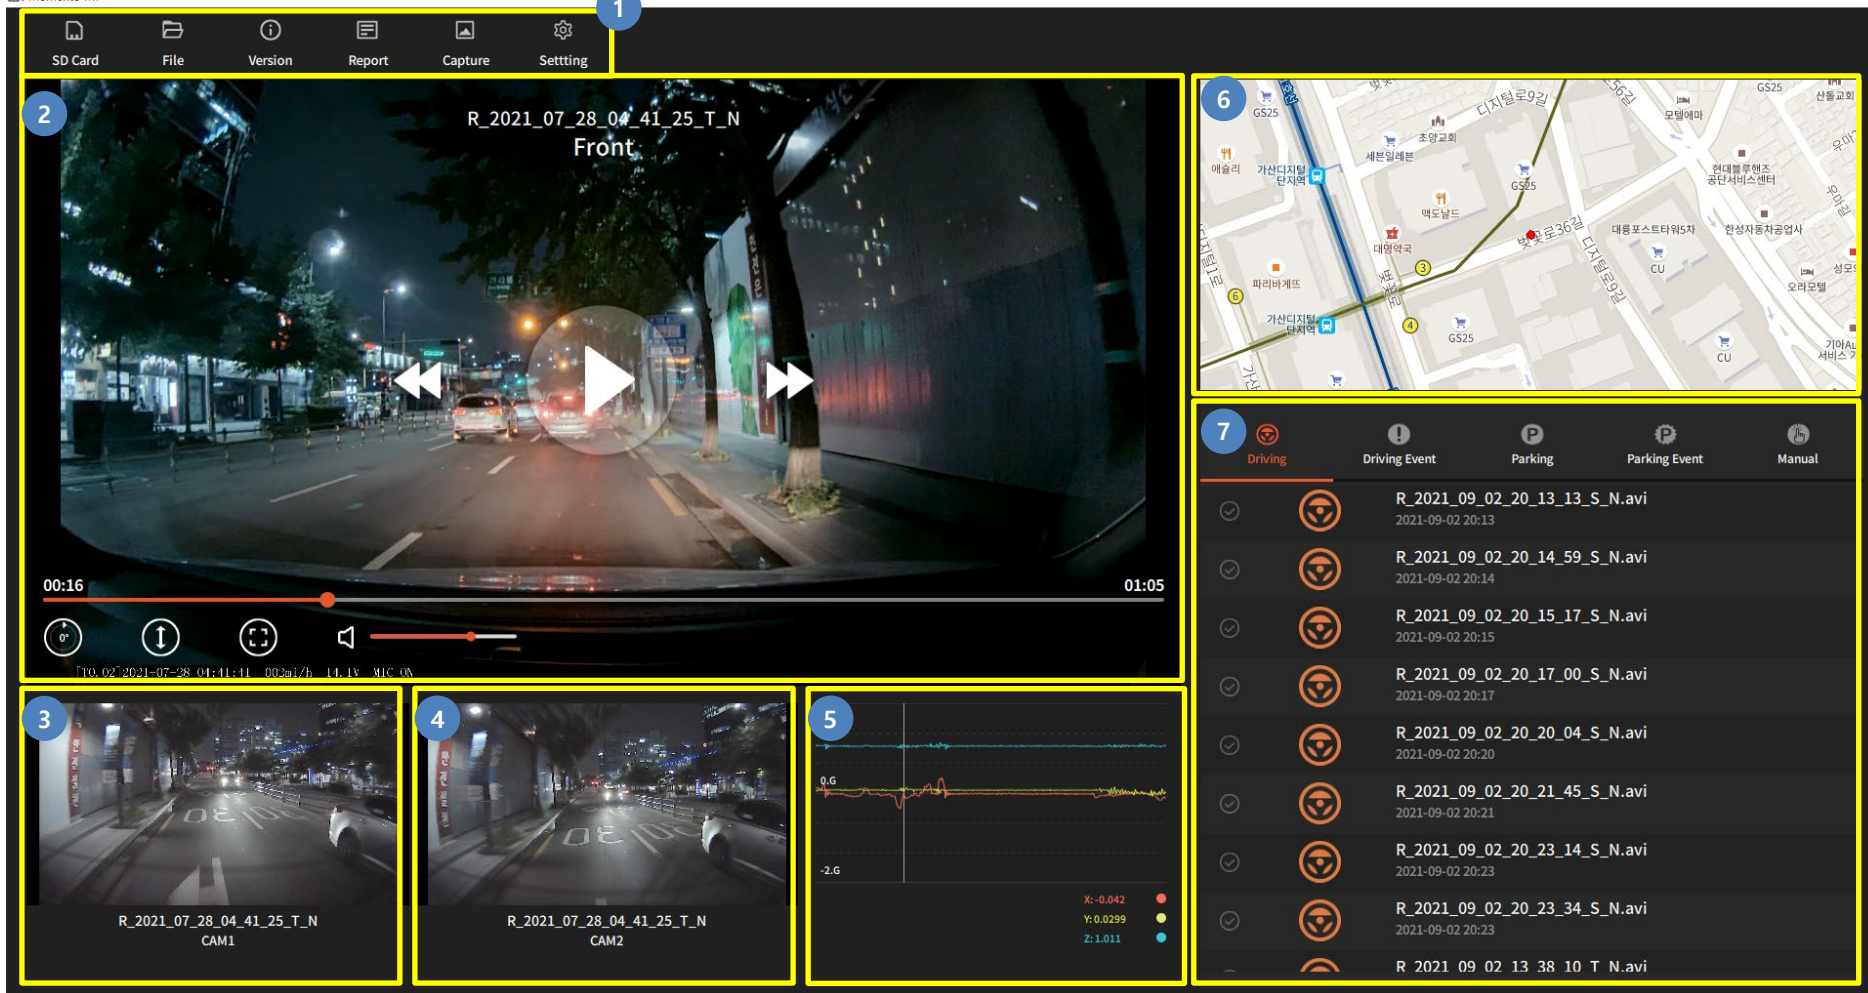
1
SD Card File Version Report Capture Setting

2
R_2021_07_28_04_41_25_T_N
Front
00:16
01:05
[TO. 02] 2021-07-28 04:41:41 002mi/h 14.1V MIC ON

3
R_2021_07_28_04_41_25_T_N
CAM1

4
R_2021_07_28_04_41_25_T_N
CAM2

5
0.G
-2.G
X: -0.042
Y: 0.0299
Z: 1.011

6
GS25
초양교회
디지털로9길
모텔에마
GS25
산돌교회
애슐리
가산디지털단지역
세븐일레븐
GS25
현대블루핸즈 공단서비스센터
맥도날드
대륭포스트타워5차
한성자동차공업사
벚꽃로36길
대영약국
CU
파리바게뜨
오리모텔
가산디지털단지역
GS25
CU

7
Driving
Driving Event
Parking
Parking Event
Manual

R_2021_09_02_20_13_13_S_N.avi
2021-09-02 20:13
R_2021_09_02_20_14_59_S_N.avi
2021-09-02 20:14
R_2021_09_02_20_15_17_S_N.avi
2021-09-02 20:15
R_2021_09_02_20_17_00_S_N.avi
2021-09-02 20:17
R_2021_09_02_20_20_04_S_N.avi
2021-09-02 20:20
R_2021_09_02_20_21_45_S_N.avi
2021-09-02 20:21
R_2021_09_02_20_23_14_S_N.avi
2021-09-02 20:23
R_2021_09_02_20_23_34_S_N.avi
2021-09-02 20:23
R_2021_09_02_13_38_10_T_N.avi